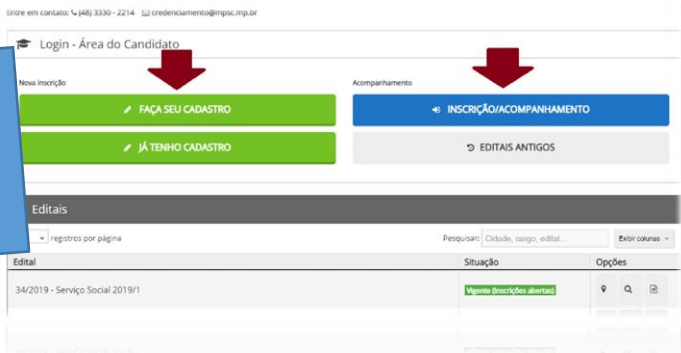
Entre em contato: (48) 3330 - 2214 credenciamento@mpsc.mp.br

Login - Área do Candidato

Nova inscrição

FAÇA SEU CADASTRO

JÁ TENHO CADASTRO

Acompanhamento

INSCRIÇÃO/ACOMPANHAMENTO

EDITAIS ANTIGOS

Editais

registros por página

Pesquisar: Cidade, cargo, edital...

Exibir colunas

| Edital | Situação | Opções |
|---|---|---|
| 34/2019 - Serviço Social 2019/1 | Vigente (Inscrições abertas) | |